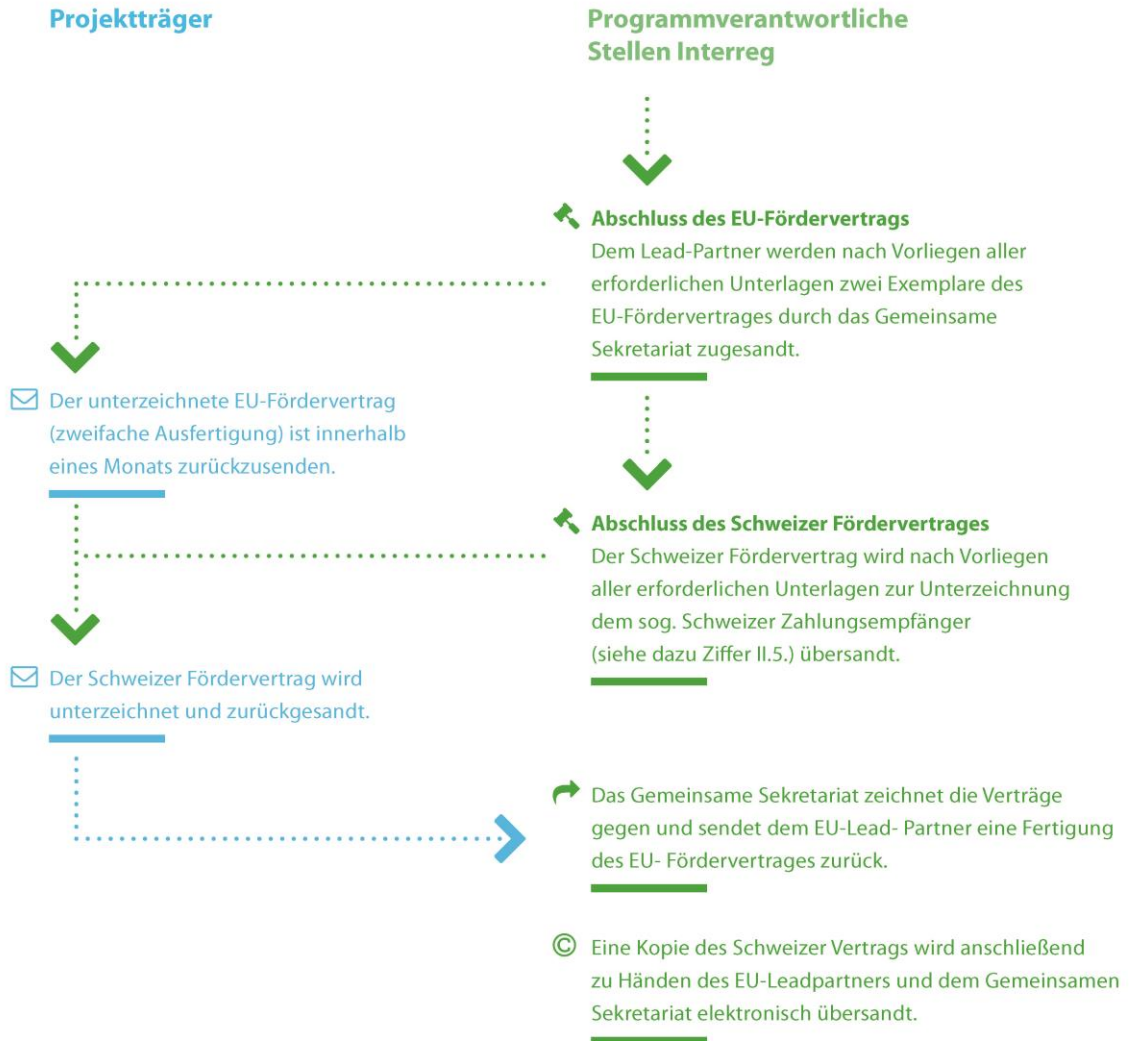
Projektträger

Programmverantwortliche Stellen Interreg

Abschluss des EU-Fördervertrags
Dem Lead-Partner werden nach Vorliegen aller erforderlichen Unterlagen zwei Exemplare des EU-Fördervertrages durch das Gemeinsame Sekretariat zugesandt.

Der unterzeichnete EU-Fördervertrag (zweifache Ausfertigung) ist innerhalb eines Monats zurückzusenden.

Abschluss des Schweizer Fördervertrages
Der Schweizer Fördervertrag wird nach Vorliegen aller erforderlichen Unterlagen zur Unterzeichnung dem sog. Schweizer Zahlungsempfänger (siehe dazu Ziffer II.5.) übersandt.

Der Schweizer Fördervertrag wird unterzeichnet und zurückgesandt.

Das Gemeinsame Sekretariat zeichnet die Verträge gegen und sendet dem EU-Lead- Partner eine Fertigung des EU- Fördervertrages zurück.

Eine Kopie des Schweizer Vertrags wird anschließend zu Händen des EU-Leadpartners und dem Gemeinsamen Sekretariat elektronisch übersandt.